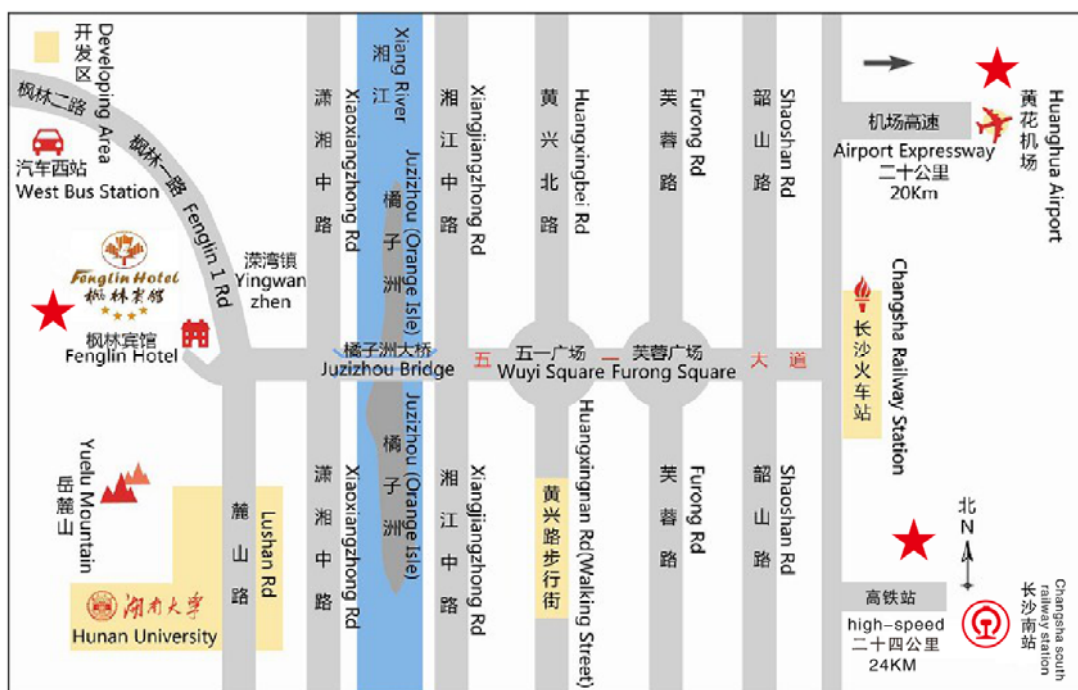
开发区
Developing Area

枫林二路
枫林一路
Fenglin 1 Rd

汽车西站
West Bus Station

Fenglin Hotel
枫林宾馆
枫林宾馆
Fenglin Hotel

溁湾镇
Yingwanzhen

潇湘中路
Xiaoxiangzhong Rd

湘江
Xiang River

Juzizhou (Orange Isle)
橘子洲

橘子洲大桥
Juzizhou Bridge

湘江中路
Xiangjiangzhong Rd

黄兴北路
Huangxingbei Rd

芙蓉路
Furong Rd

韶山路
Shaoshan Rd

机场高速
Airport Expressway
二十公里
20Km

黄花机场
Huanghua Airport

五一广场
Wuyi Square
芙蓉广场
Furong Square
五 一 大 道

长沙火车站
Changsha Railway Station

Yuelu Mountain
岳麓山

麓山路
Lushan Rd

湖南大学
Hunan University

潇湘中路
Xiaoxiangzhong Rd

Juzizhou (Orange Isle)
橘子洲

湘江中路
Xiangjiangzhong Rd

黄兴路步行街
Huangxingnan Rd(Walking Street)

芙蓉路
Furong Rd

韶山路
Shaoshan Rd

北
N

高铁站
high-speed
二十四公里
24KM

长沙南站
Changsha south railway station